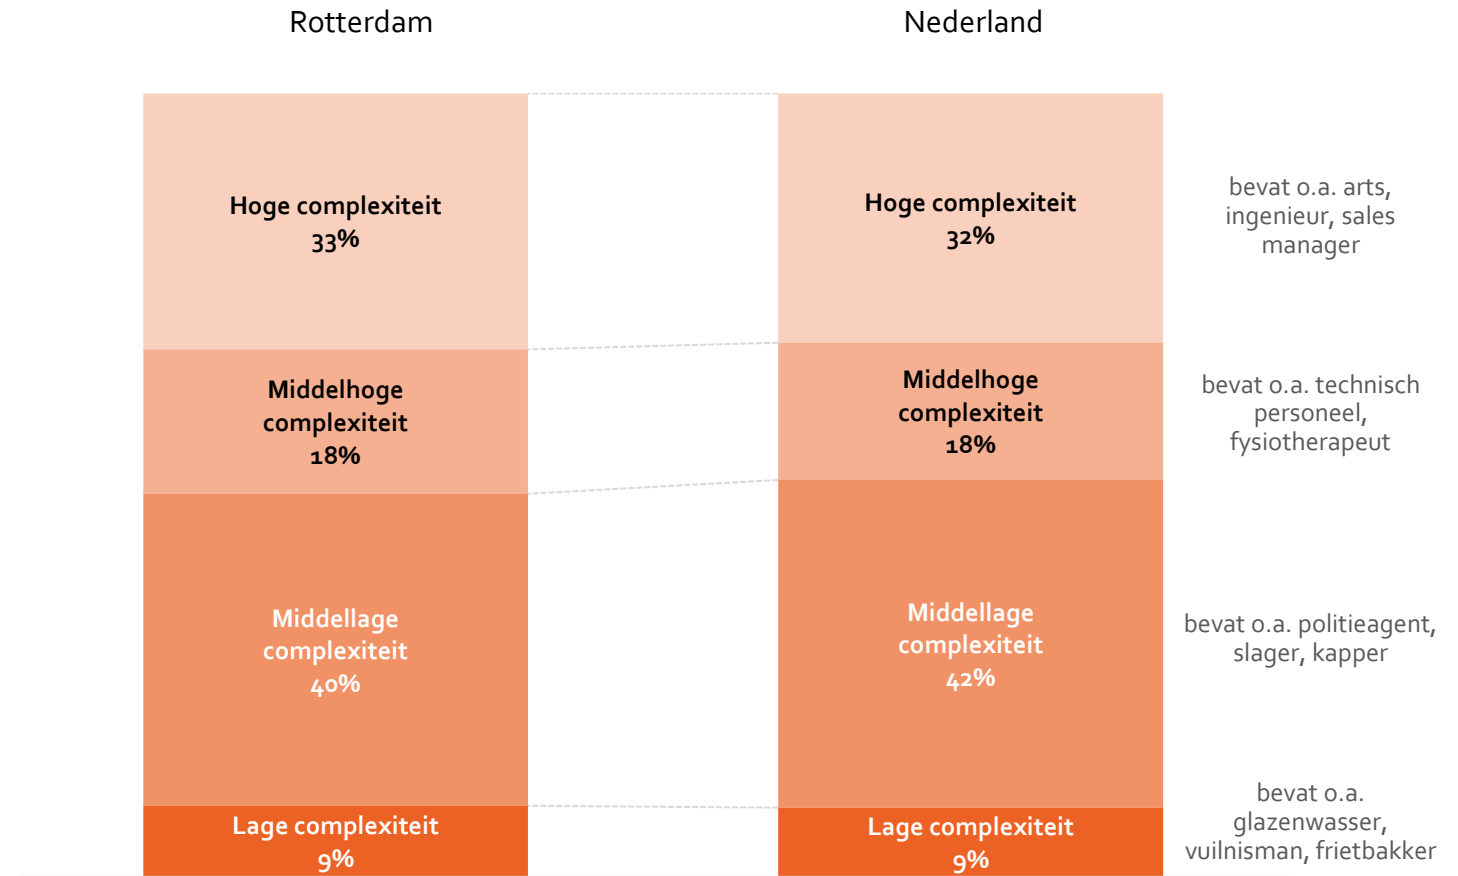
Rotterdam

Nederland

Hoge complexiteit
33%

Middelhoge complexiteit
18%

Middellage complexiteit
40%

Lage complexiteit
9%

Hoge complexiteit
32%

Middelhoge complexiteit
18%

Middellage complexiteit
42%

Lage complexiteit
9%

bevat o.a. arts, ingenieur, sales manager

bevat o.a. technisch personeel, fysiotherapeut

bevat o.a. politieagent, slager, kapper

bevat o.a. glazenwasser, vuilnisman, frietbakker